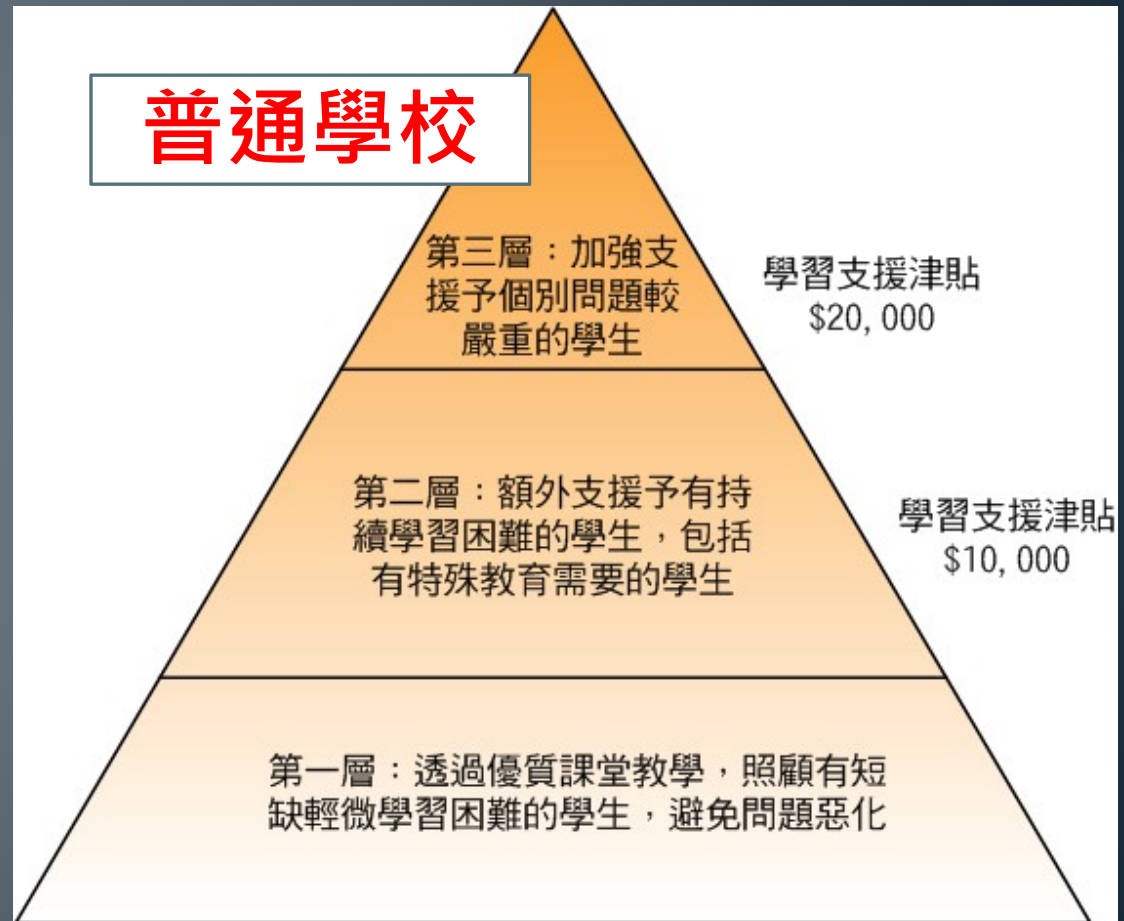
普通學校

第三層：加強支援予個別問題較嚴重的學生

學習支援津貼
$20, 000

第二層：額外支援予有持續學習困難的學生，包括有特殊教育需要的學生

學習支援津貼
$10, 000

第一層：透過優質課堂教學，照顧有短缺輕微學習困難的學生，避免問題惡化